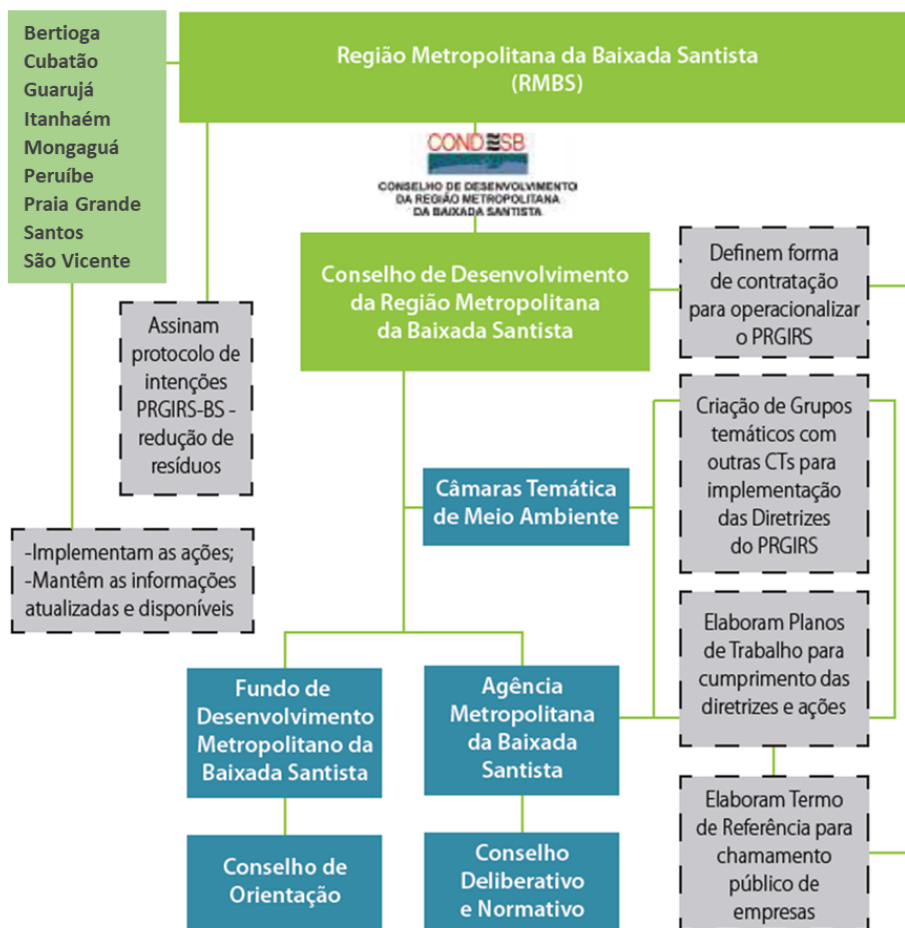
Bertioga
Cubatão
Guarujá
Itanhaém
Mongaguá
Peruíbe
Praia Grande
Santos
São Vicente

Região Metropolitana da Baixada Santista
(RMBS)

CONDESB
CONSELHO DE DESENVOLVIMENTO DA REGIÃO METROPOLITANA DA BAIXADA SANTISTA

Conselho de Desenvolvimento da Região Metropolitana da Baixada Santista

Definem forma de contratação para operacionalizar o PRGIRS

Assinam protocolo de intenções PRGIRS-BS - redução de resíduos

Criação de Grupos temáticos com outras CTs para implementação das Diretrizes do PRGIRS

Câmaras Temática de Meio Ambiente

-Implementam as ações;
-Mantêm as informações atualizadas e disponíveis

Elaboram Planos de Trabalho para cumprimento das diretrizes e ações

Fundo de Desenvolvimento Metropolitano da Baixada Santista

Agência Metropolitana da Baixada Santista

Elaboram Termo de Referência para chamamento público de empresas

Conselho de Orientação

Conselho Deliberativo e Normativo